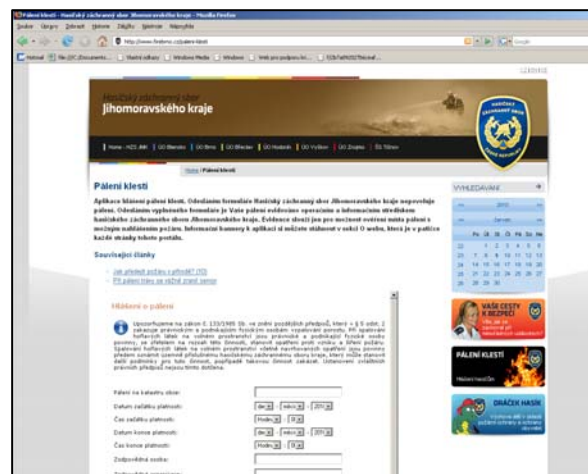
Pálení klestí - Hasičský záchranný sbor Jihomoravského kraje - Mozilla Firefox

Soubor Úpravy Zobrazit Historie Záložky Nástroje Nápověda

http://www.firebrno.cz/paleni-klesti

Hotmail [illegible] Windows Media Windows Web pro podporu kr... TCS-TelVOICE

Hasičský záchranný sbor
Jihomoravského kraje

Home - HZS JMK | ÚO Blansko | ÚO Brno | ÚO Břeclav | ÚO Hodonín | ÚO Vyškov | ÚO Znojmo | ŠS Tišnov

Home / Pálení klestí

Pálení klestí

Aplikace hlášení pálení klestí. Odesláním formuláře Hasičský záchranný sbor Jihomoravského kraje nepovoluje pálení. Odesláním vyplněného formuláře je Vaše pálení evidováno operačním a informačním střediskem hasičského záchranného sboru Jihomoravského kraje. Evidence slouží jen pro možnost ověření místa pálení a možnému nahlášení požáru. Informační bannery k aplikaci si můžete stáhnout v sekci O webu, které je v patičce každé stránky tohoto portálu.

Související články

Jak předejít požáru v přírodě? (93)

Při pálení trávy se vážně zranil senior

Hlášení o pálení

Upozorňujeme na zákon č. 133/1985 Sb. ve znění pozdějších předpisů, který v § 5 odst. 2 zakazuje právnickým a podnikajícím fyzickým osobám vypalování porostů. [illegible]

Pálení na katastru obce:
Datum začátku platnosti:
Čas začátku platnosti:
Datum konce platnosti:
Čas konce platnosti:
Zodpovědná osoba:

VYHLEDÁVÁNÍ

VAŠE CESTY K BEZPEČÍ

PÁLENÍ KLESTÍ

DRÁČEK HASÍK